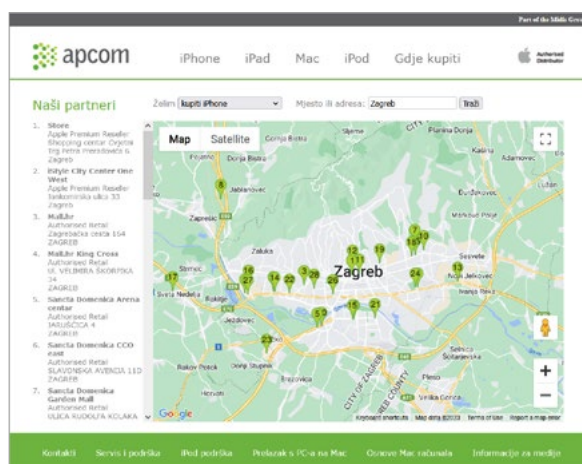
Part of the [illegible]

apcom

iPhone iPad Mac iPod Gdje kupiti

Authorised Distributor

Naši partneri

Želim kupiti iPhone

Mjesto ili adresa: Zagreb

Traži

1. iStore
Apple Premium Reseller
Shopping centar Orjeta
Trg Petra Preradovića 5
Zagreb

2. iStyle City Center One West
Apple Premium Reseller
Jankomirska ulica 33
Zagreb

3. MaliJhr
Authorised Retail
Zagrebačka cesta 164
ZAGREB

4. MaliJhr King Cross
Authorised Retail
Ul. VELIMIRA ŠKORPIKA 34
ZAGREB

5. Sancta Domenica Arena centar
Authorised Retail
JARUŠČICA 4
ZAGREB

6. Sancta Domenica CCO east
Authorised Retail
SLAVONSKA AVENIJA 11D
ZAGREB

7. Sancta Domenica Garden Mall
Authorised Retail
ULICA RUDOLFA KOLAKA

Map Satellite

Zagreb

Zaprešić

Jablanovec

Sesvete

Velika Gorica

CITY OF ZAGREB

Google

Keyboard shortcuts Map data ©2023 Terms of Use Report a map error

Kontakti Servis i podrška iPod podrška Prelazak s PC-a na Mac Osnove Mac računala Informacije za medije